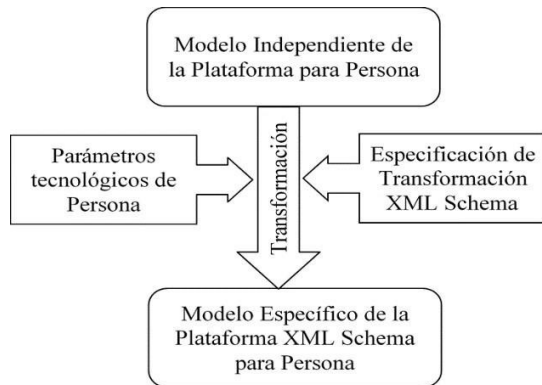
Modelo Independiente de la Plataforma para Persona

Parámetros tecnológicos de Persona

Transformación

Especificación de Transformación XML Schema

Modelo Específico de la Plataforma XML Schema para Persona